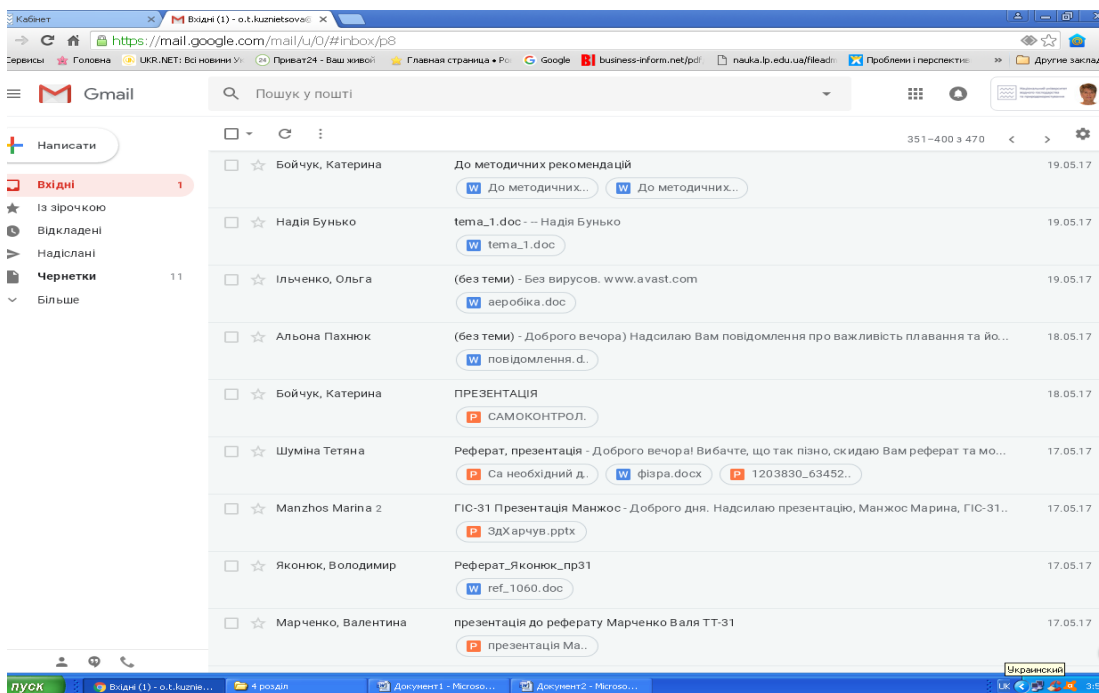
Кабінет
Вхідні (1) - o.t.kuznietsova@
https://mail.google.com/mail/u/0/#inbox/p8
Сервисы Головна UKR.NET: Всі новини Ук Приват24 - Ваш живой Главная страница • Ро Google business-inform.net/pdf nauka.lp.edu.ua/fileadm Проблеми і перспективи Другие заклад

Gmail
Пошук у пошті

Написати
Вхідні 1
Із зірочкою
Відкладені
Надіслані
Чернетки 11
Більше

351–400 з 470

| | | |
|---|---|---|
| Бойчук, Катерина | До методичних рекомендацій · До методичних... · До методичних... | 19.05.17 |
| Надія Бунько | tema_1.doc - -- Надія Бунько · tema_1.doc | 19.05.17 |
| Ільченко, Ольга | (без теми) - Без вирусов. www.avast.com · аеробіка.doc | 19.05.17 |
| Альона Пахнюк | (без теми) - Доброго вечора) Надсилаю Вам повідомлення про важливість плавання та йо... · повідомлення.d.. | 18.05.17 |
| Бойчук, Катерина | ПРЕЗЕНТАЦІЯ · САМОКОНТРОЛ. | 18.05.17 |
| Шуміна Тетяна | Реферат, презентація - Доброго вечора! Вибачте, що так пізно, скидаю Вам реферат та мо... · Са необхідний д.. · фізра.docx · 1203830_63452.. | 17.05.17 |
| Manzhos Marina 2 | ГІС-31 Презентація Манжос - Доброго дня. Надсилаю презентацію, Манжос Марина, ГІС-31.. · ЗдХарчув.pptx | 17.05.17 |
| Яконюк, Володимир | Реферат_Яконюк_пр31 · ref_1060.doc | 17.05.17 |
| Марченко, Валентина | презентація до реферату Марченко Валя ТТ-31 · презентація Ма.. | 17.05.17 |

Украинский
пуск Вхідні (1) - o.t.kuznie... 4 розділ Документ1 - Microso... Документ2 - Microso... UK